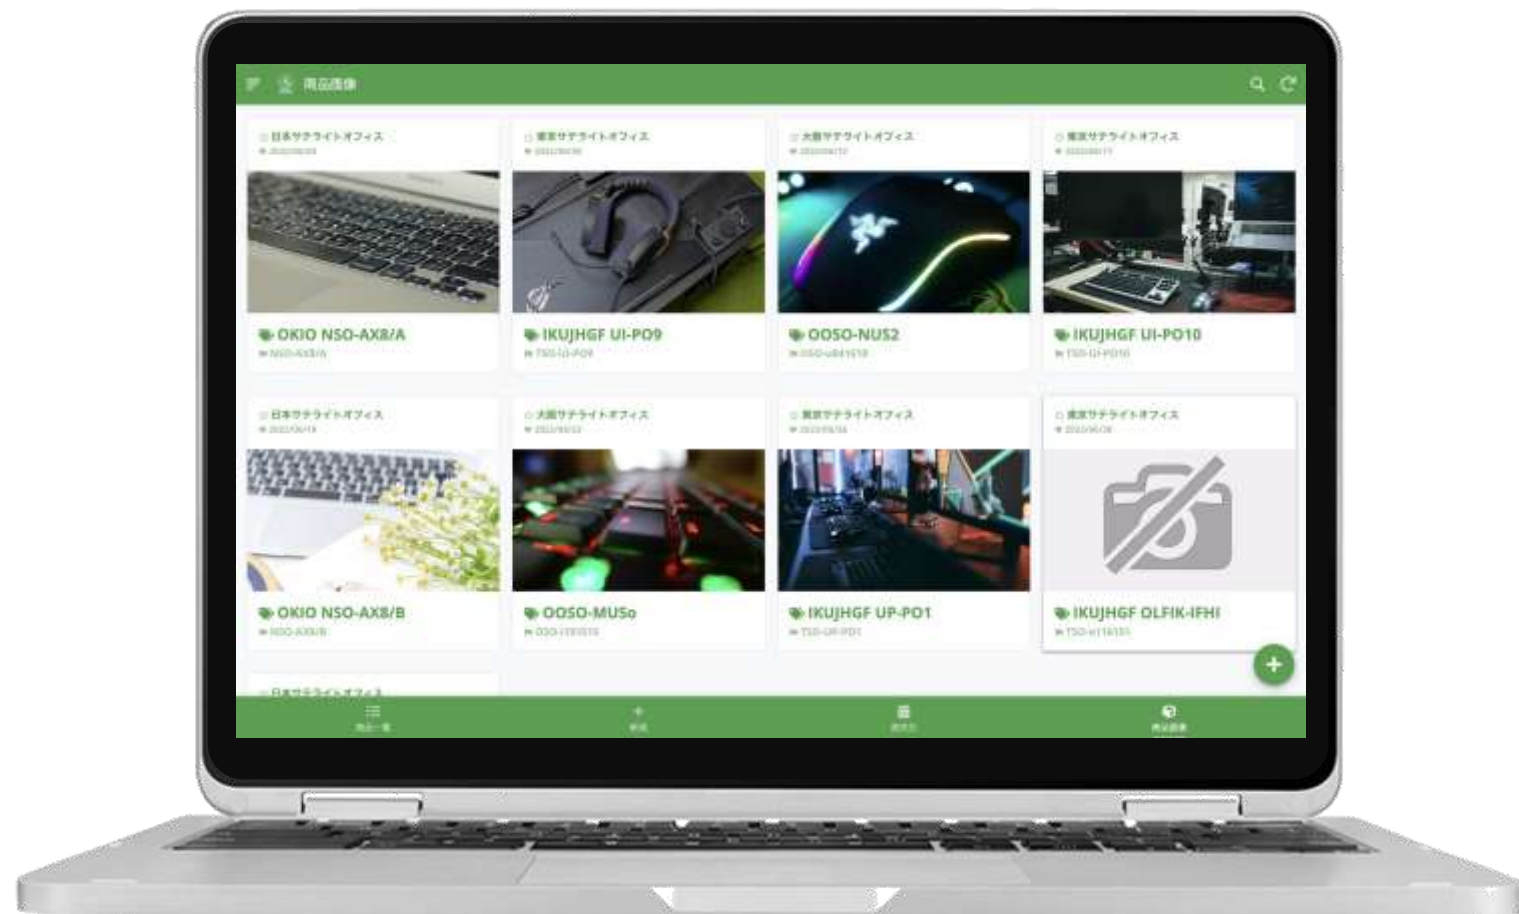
商品画像

日本サテライトオフィス
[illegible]
OKIO NSO-AX8/A
NSO-AX8/A

東京サテライトオフィス
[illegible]
IKUJHGF UI-PO9
TSO-UI-PO9

大阪サテライトオフィス
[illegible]
OOSO-NUS2
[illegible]

東京サテライトオフィス
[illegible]
IKUJHGF UI-PO10
TSO-UI-PO10

日本サテライトオフィス
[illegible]
OKIO NSO-AX8/B
NSO-AX8/B

大阪サテライトオフィス
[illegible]
OOSO-MUSo
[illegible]

東京サテライトオフィス
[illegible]
IKUJHGF UP-PO1
TSO-UP-PO1

東京サテライトオフィス
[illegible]
IKUJHGF OLFIK-IFHI
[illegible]

日本サテライトオフィス

+

商品一覧
新規
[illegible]
商品画像